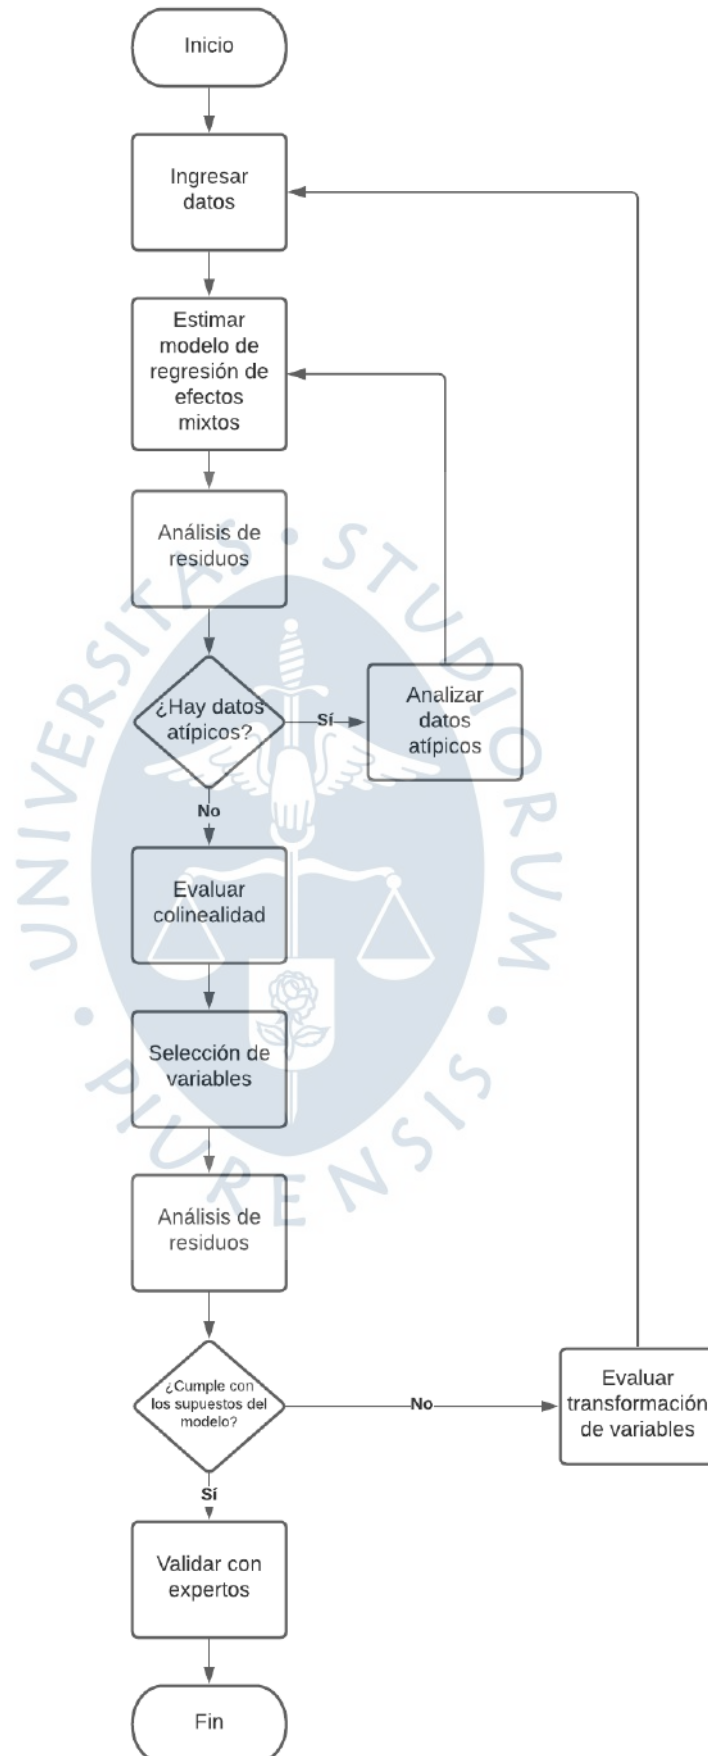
Inicio

Ingresar datos

Estimar modelo de regresión de efectos mixtos

Análisis de residuos

¿Hay datos atípicos?

Sí

Analizar datos atípicos

No

Evaluar colinealidad

Selección de variables

Análisis de residuos

¿Cumple con los supuestos del modelo?

No

Evaluar transformación de variables

Sí

Validar con expertos

Fin

UNIVERSITAS STUDIORUM PIURENSIS